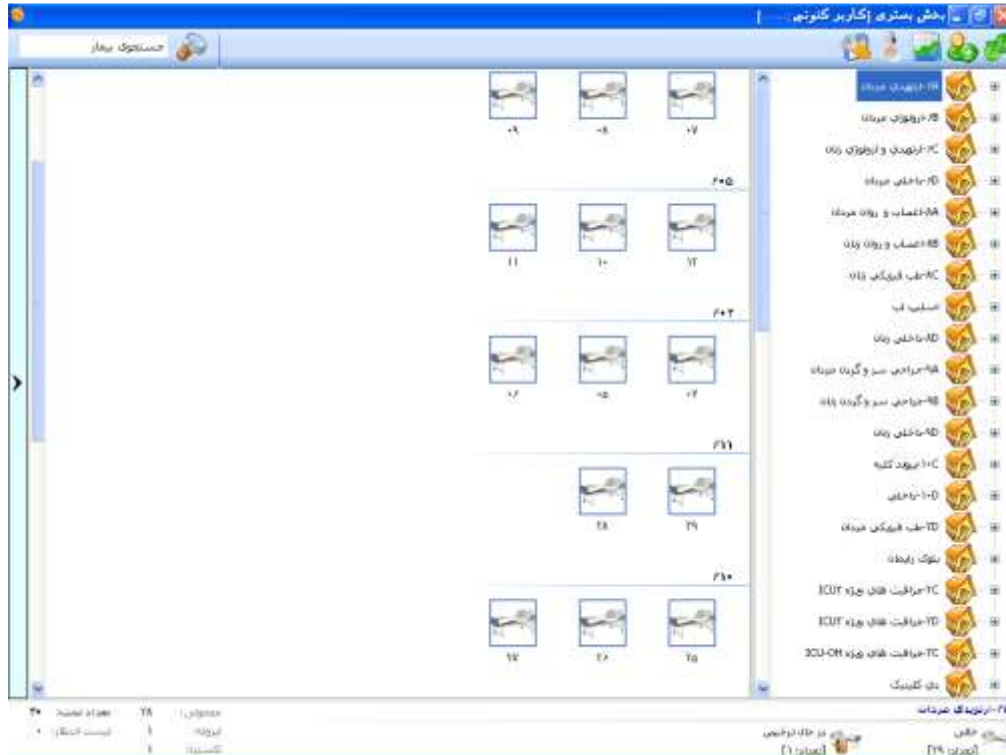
بخش بستری [کاربر کنونی: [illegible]]

جستجوی بیمار

۱A-ارتوپدی مردان
۱B-ارولوژی مردان
۲C-ارتوپدی و ارولوژی زنان
۲D-داخلی مردان
۸A-اعصاب و روان مردان
۸B-اعصاب و روان زنان
۸C-طب فیزیکی زنان
صلیب آب
۸D-داخلی زنان
۹A-جراحی سر و گردن مردان
۹B-جراحی سر و گردن زنان
۹D-داخلی زنان
۱۰C-پیوند کلیه
۱۰D-داخلی
۲D-طب فیزیکی مردان
بلوک زایمان
۲C-مراقبت های ویژه ICU۲
۲D-مراقبت های ویژه ICU۲
۲C-مراقبت های ویژه ICU-OH
دی کلینیک

۰۷ ۰۸ ۰۹
۲۰۵
۱۲ ۱۰ ۱۱
۲۰۴
۰۴ ۰۵ ۰۶
۲۱۱
۲۹ ۲۸
۲۱۰
۲۵ ۲۶ ۲۷

۲۱-ارتوپدی مردان
خالی [تعداد: ۲۹]
در حال ترخیص [تعداد: ۱]
معمولی: ۲۸
ایزوله: ۱
کسیده: ۱
تعداد تخت: ۳۰
لیست انتظار: ۰